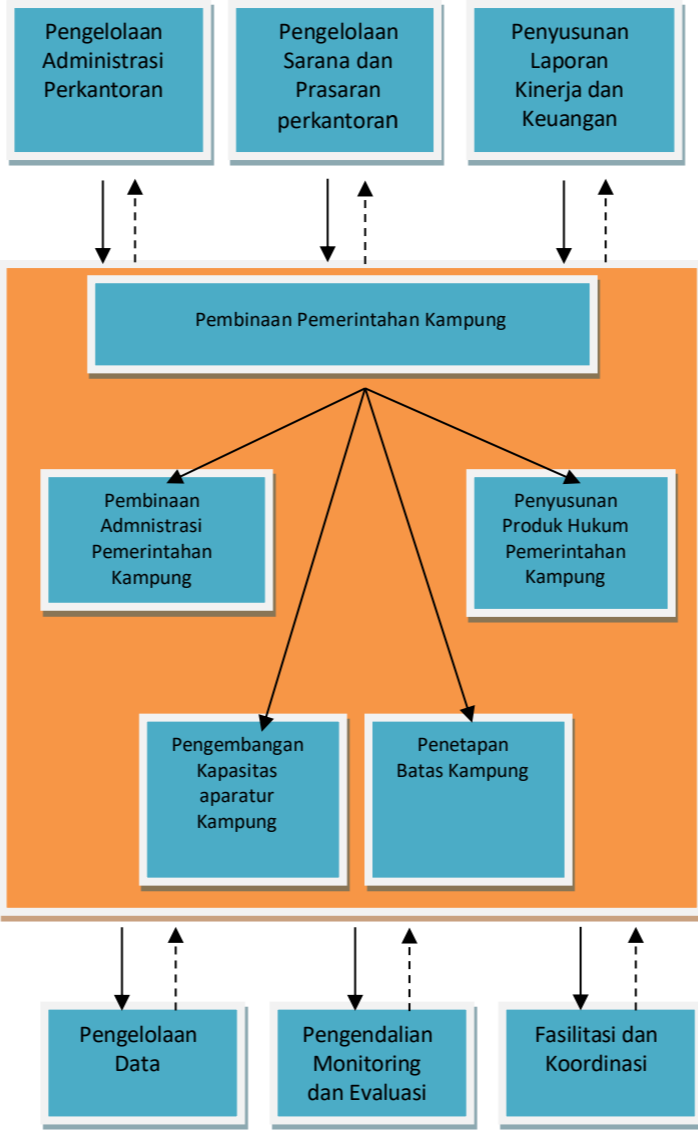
Pengelolaan Administrasi Perkantoran

Pengelolaan Sarana dan Prasaran perkantoran

Penyusunan Laporan Kinerja dan Keuangan

Pembinaan Pemerintahan Kampung

Pembinaan Admnistrasi Pemerintahan Kampung

Penyusunan Produk Hukum Pemerintahan Kampung

Pengembangan Kapasitas aparatur Kampung

Penetapan Batas Kampung

Pengelolaan Data

Pengendalian Monitoring dan Evaluasi

Fasilitasi dan Koordinasi